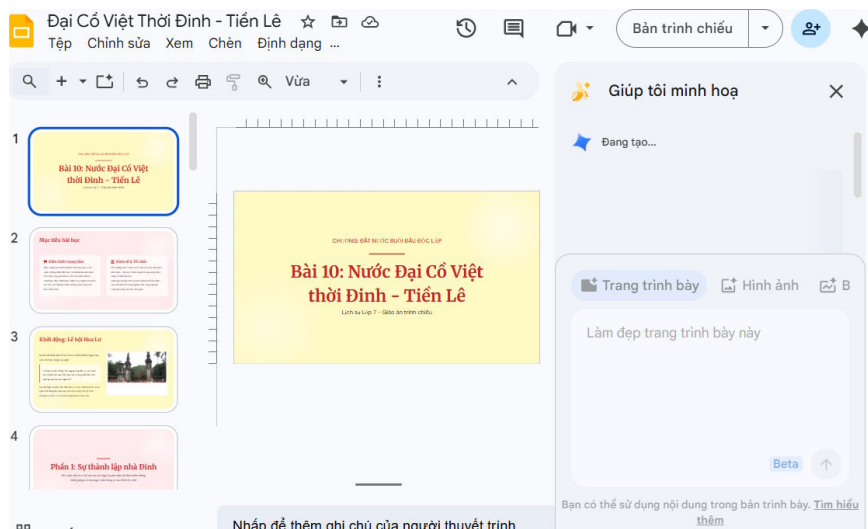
Đại Cồ Việt Thời Đinh - Tiền Lê

Tệp Chỉnh sửa Xem Chèn Định dạng ...

Bản trình chiếu

Vừa

Giúp tôi minh hoạ

Đang tạo...

1

Bài 10: Nước Đại Cồ Việt thời Đinh - Tiền Lê

2

Mục tiêu bài học

3

Khởi động: Lễ hội Hoa Lư

4

Phần 1: Sự thành lập nhà Đinh

CHƯƠNG: ĐẤT NƯỚC BUỔI ĐẦU ĐỘC LẬP

Bài 10: Nước Đại Cồ Việt thời Đinh - Tiền Lê

Lịch sử Lớp 7 - Giáo án trình chiếu

Trang trình bày

Hình ảnh

B

Làm đẹp trang trình bày này

Beta

Bạn có thể sử dụng nội dung trong bản trình bày. Tìm hiểu thêm

Nhấn để thêm ghi chú của người thuyết trình